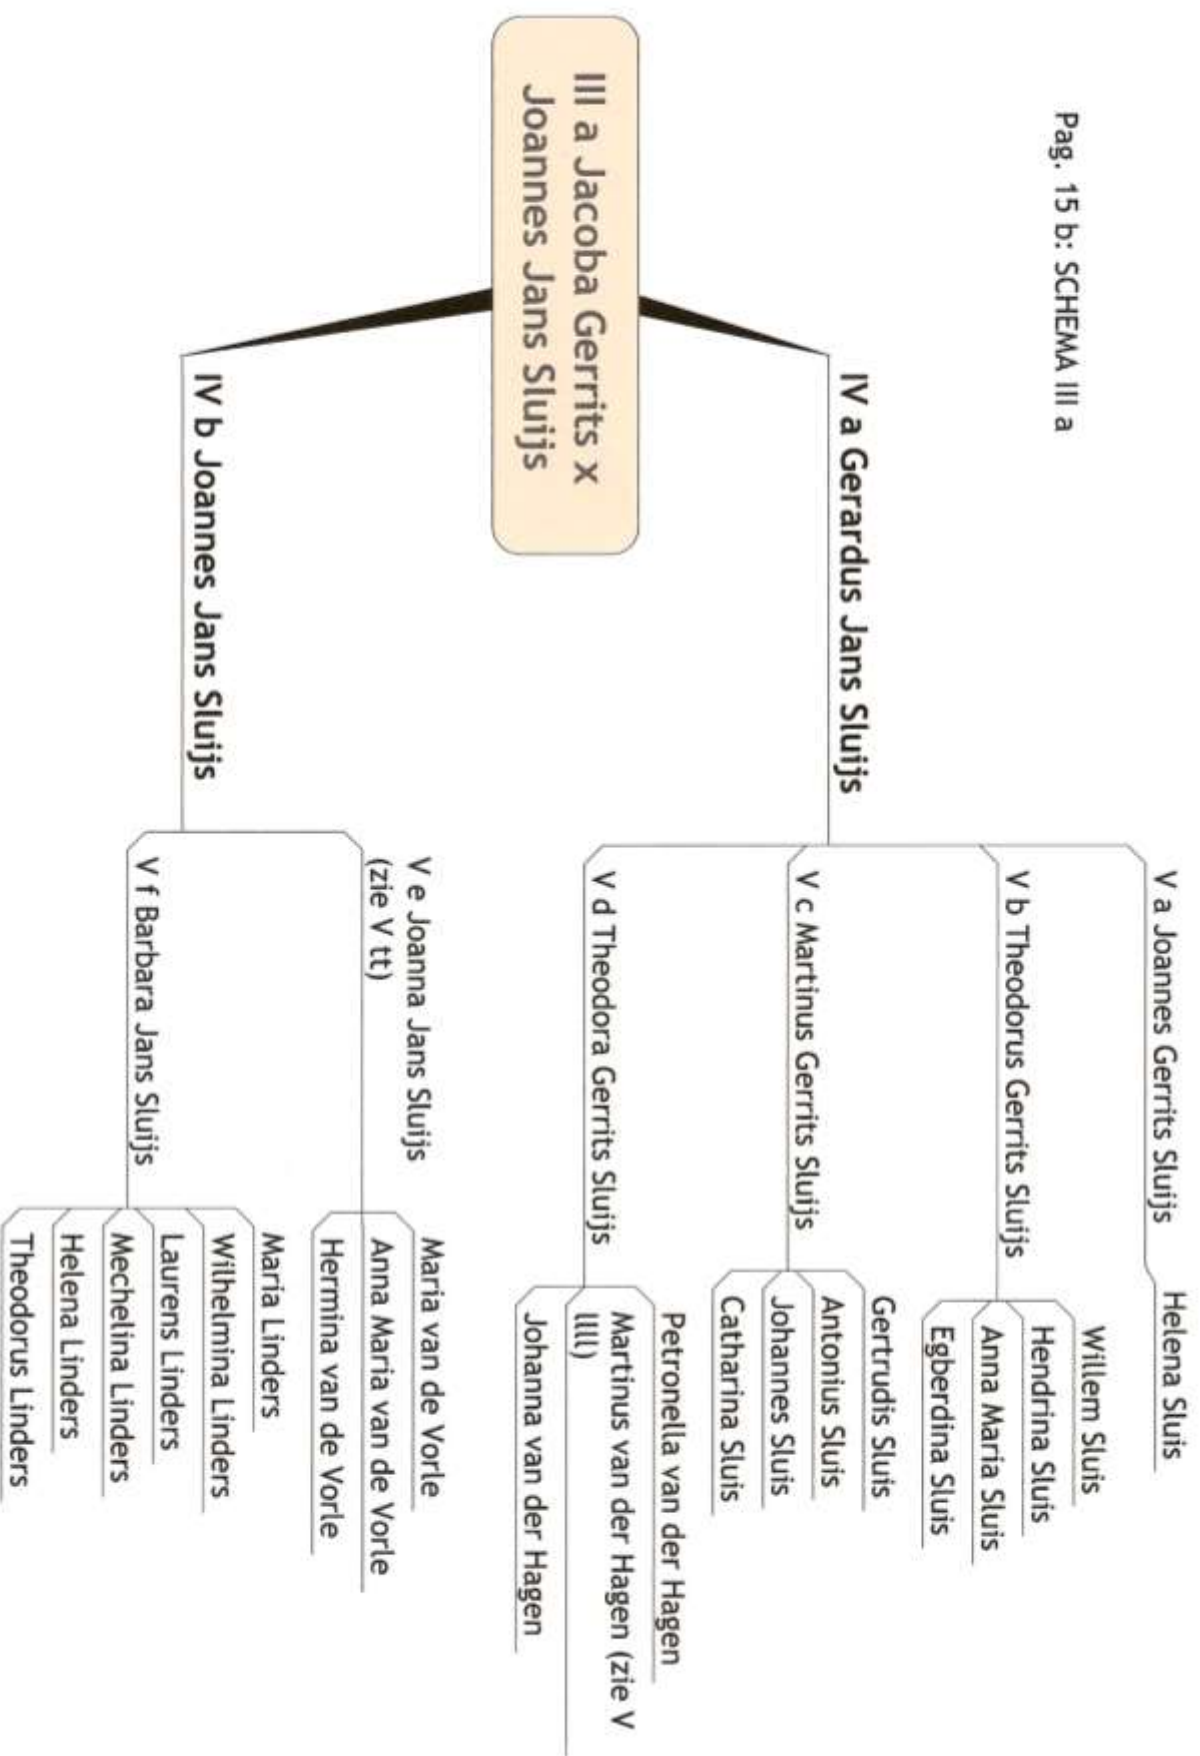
Pag. 15 b: SCHEMA III a

III a Jacoba Gerrits x Joannes Jans Sluijs

IV a Gerardus Jans Sluijs

V a Joannes Gerrits Sluijs

Helena Sluis

V b Theodorus Gerrits Sluijs

Willem Sluis

Hendrina Sluis

Anna Maria Sluis

Egberdina Sluis

V c Martinus Gerrits Sluijs

Gertrudis Sluis

Antonius Sluis

Johannes Sluis

Catharina Sluis

V d Theodora Gerrits Sluijs

Petronella van der Hagen

Martinus van der Hagen (zie V lll)

Johanna van der Hagen

IV b Joannes Jans Sluijs

V e Joanna Jans Sluijs (zie V tt)

Maria van de Vorle

Anna Maria van de Vorle

Hermina van de Vorle

V f Barbara Jans Sluijs

Maria Linders

Wilhelmina Linders

Laurens Linders

Mechelina Linders

Helena Linders

Theodorus Linders